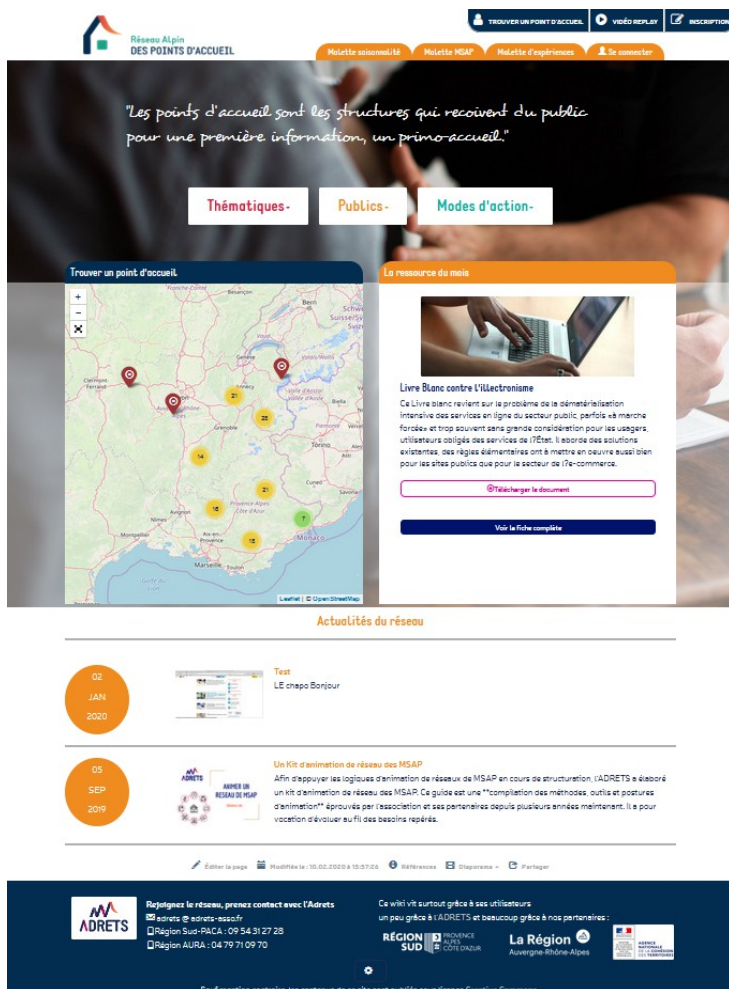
Réseau Alpin
DES POINTS D'ACCUEIL

TROUVER UN POINT D'ACCUEIL
VIDÉO REPLAY
INSCRIPTION

Malette saisonnalité
Malette MSAP
Malette d'expériences
Se connecter

"Les points d'accueil sont les structures qui reçoivent du public pour une première information, un primo-accueil."

Thématiques
Publics
Modes d'action

Trouver un point d'accueil

+
−

21
28
14
21
16
7
15

Leaflet | © OpenStreetMap

La ressource du mois

Livre Blanc contre l'illectronisme

Ce Livre blanc revient sur le problème de la dématérialisation intensive des services en ligne du secteur public, parfois «à marche forcée» et trop souvent sans grande considération pour les usagers, utilisateurs obligés des services de l'État. Il aborde des solutions existantes, des règles élémentaires ont à mettre en oeuvre aussi bien pour les sites publics que pour le secteur de l'e-commerce.

Télécharger le document

Voir la fiche complète

Actualités du réseau

02
JAN
2020

Test
LE chapo Bonjour

05
SEP
2019

ADRETS
ANIMER UN RESEAU DE MSAP

Un Kit d'animation de réseau des MSAP
Afin d'appuyer les logiques d'animation de réseaux de MSAP en cours de structuration, L'ADRETS a élaboré un kit d'animation de réseau des MSAP. Ce guide est une **compilation des méthodes, outils et postures d'animation** éprouvés par l'association et ses partenaires depuis plusieurs années maintenant. Il a pour vocation d'évoluer au fil des besoins repérés.

Éditer la page
Modifiée le : 10.02.2020 à 15:37:26
Références
Diaporama
Partager

ADRETS

Rejoignez le réseau, prenez contact avec l'Adrets
adrets @ adrets-asso.fr
Région Sud-PACA : 09 54 31 27 28
Région AURA : 04 79 71 09 70

Ce wiki vit surtout grâce à ses utilisateurs
un peu grâce à L'ADRETS et beaucoup grâce à nos partenaires :

RÉGION SUD PROVENCE ALPES CÔTE D'AZUR
La Région Auvergne-Rhône-Alpes
AGENCE NATIONALE DE LA COHÉSION DES TERRITOIRES